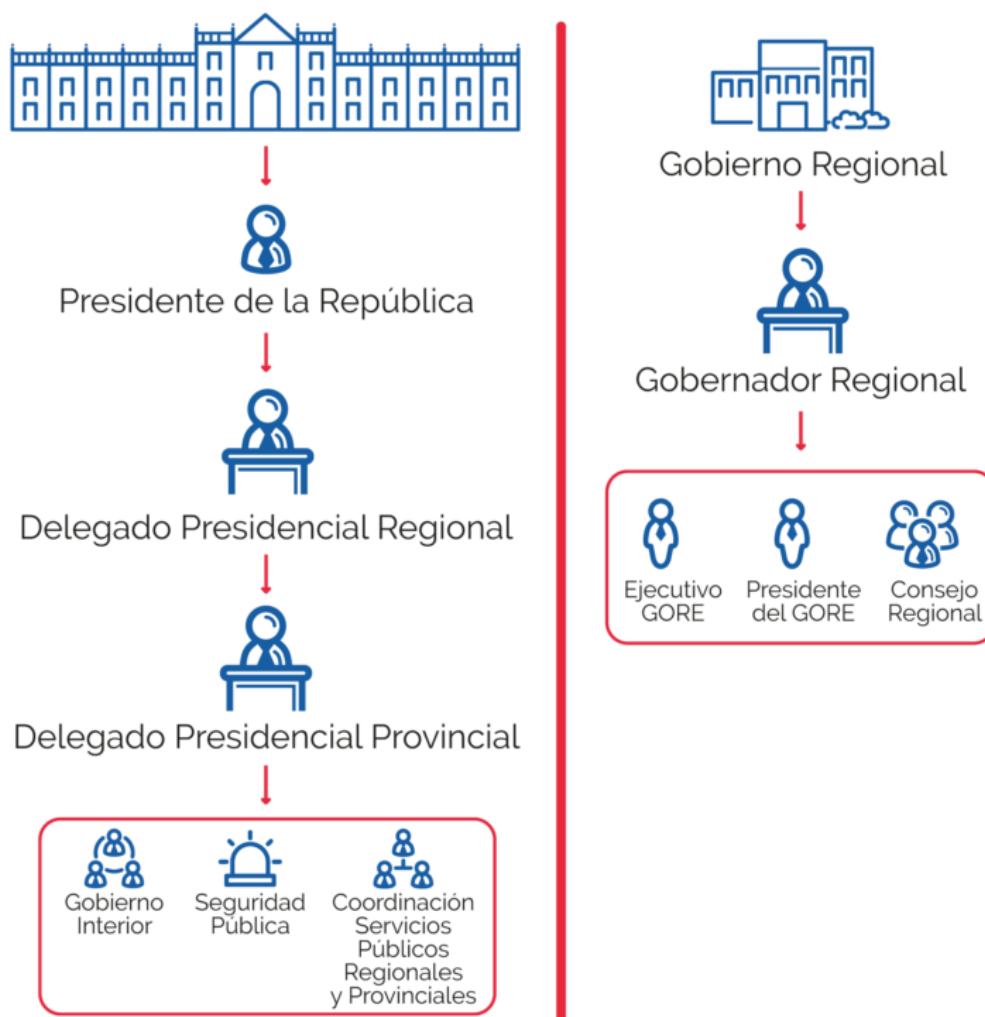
Presidente de la República

Delegado Presidencial Regional

Delegado Presidencial Provincial

Gobierno Interior

Seguridad Pública

Coordinación Servicios Públicos Regionales y Provinciales

Gobierno Regional

Gobernador Regional

Ejecutivo GORE

Presidente del GORE

Consejo Regional